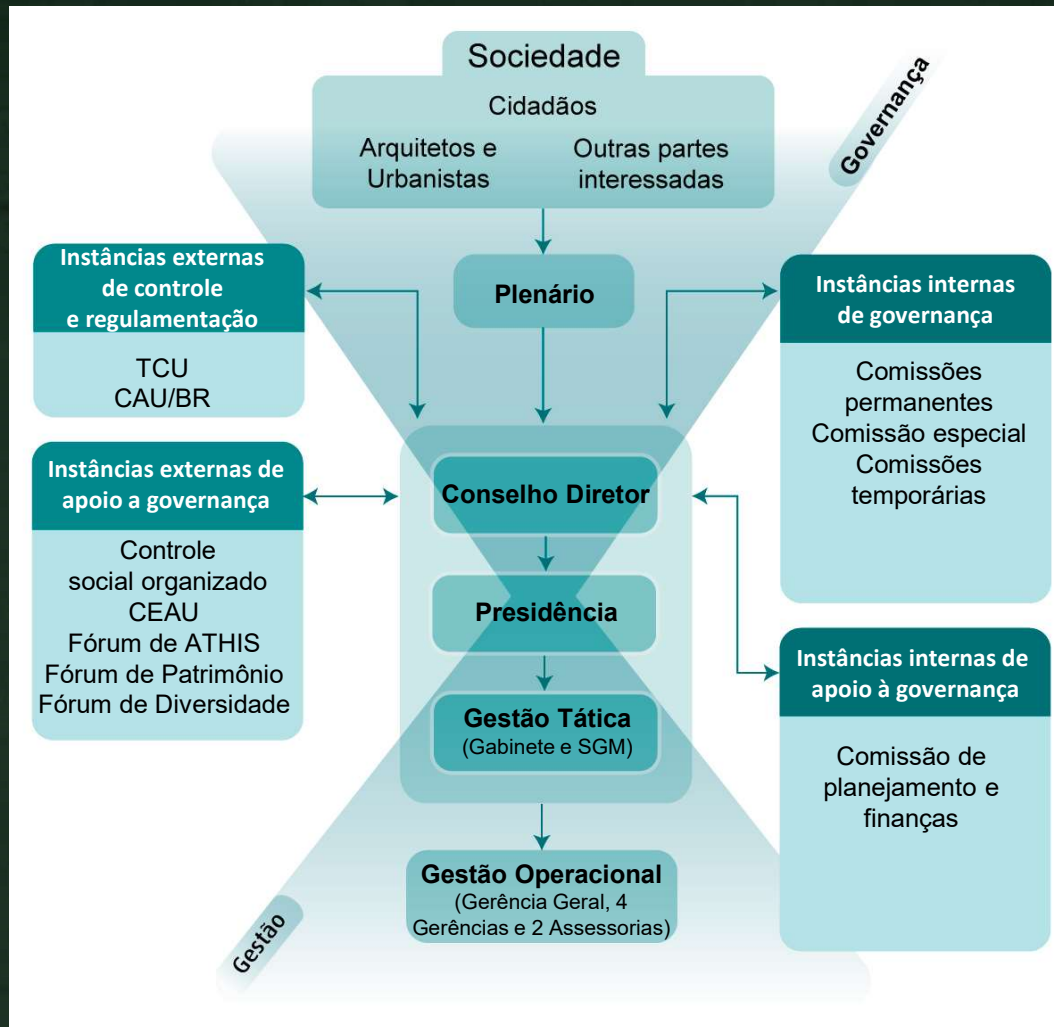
Sociedade

Cidadãos

Arquitetos e Urbanistas

Outras partes interessadas

Governança

Instâncias externas de controle e regulamentação

TCU
CAU/BR

Plenário

Instâncias internas de governança

Comissões permanentes
Comissão especial
Comissões temporárias

Instâncias externas de apoio a governança

Controle social organizado
CEAU
Fórum de ATHIS
Fórum de Patrimônio
Fórum de Diversidade

Conselho Diretor

Presidência

Instâncias internas de apoio à governança

Comissão de planejamento e finanças

Gestão Tática
(Gabinete e SGM)

Gestão Operacional
(Gerência Geral, 4 Gerências e 2 Assessorias)

Gestão